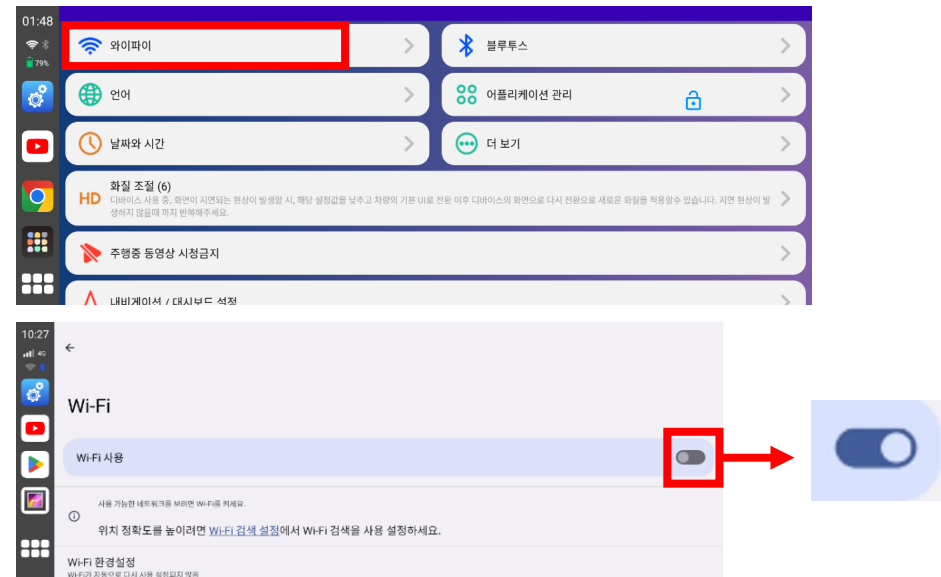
01:48

79%

와이파이

블루투스

언어

어플리케이션 관리

날짜와 시간

더 보기

HD 화질 조절 (6)
디바이스 사용 중, 화면이 지연되는 현상이 발생할 시, 해당 설정값을 낮추고 차량의 기본 UI로 전원 이후 디바이스의 화면으로 다시 전원으로 새로운 화질을 적용할수 있습니다. 지연 현상이 발생하지 않을때 까지 반복해주세요.

주행중 동영상 시청금지

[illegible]

10:27

←

Wi-Fi

Wi-Fi 사용

사용 가능한 네트워크를 보려면 Wi-Fi를 켜세요.

위치 정확도를 높이려면 Wi-Fi 검색 설정에서 Wi-Fi 검색을 사용 설정하세요.

Wi-Fi 환경설정
Wi-Fi가 자동으로 다시 사용 설정되지 않음